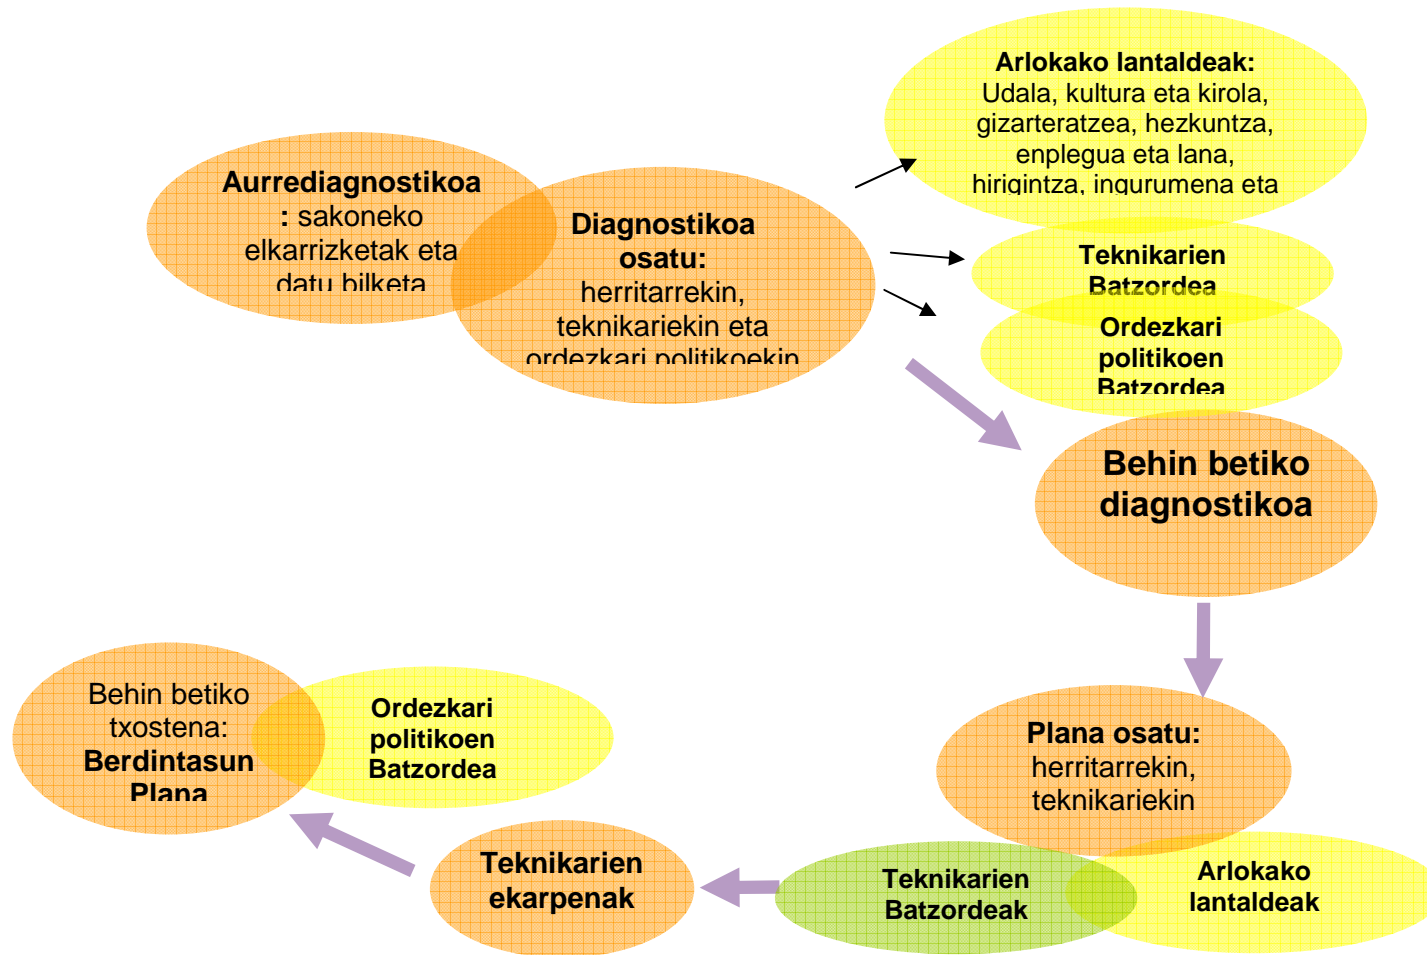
**Aurrediagnostikoa**: sakoneko elkarrizketak eta datu bilketa

**Diagnostikoa osatu:** herritarrekin, teknikariekin eta ordezkari politikoekin

**Arlokako lantaldeak:** Udala, kultura eta kirola, gizarteratzea, hezkuntza, enplegua eta lana, hirigintza, ingurumena eta

**Teknikarien Batzordea**

**Ordezkari politikoen Batzordea**

**Behin betiko diagnostikoa**

**Plana osatu:** herritarrekin, teknikariekin

**Teknikarien Batzordeak**

**Arlokako lantaldeak**

**Teknikarien ekarpenak**

Behin betiko txostena: **Berdintasun Plana**

**Ordezkari politikoen Batzordea**